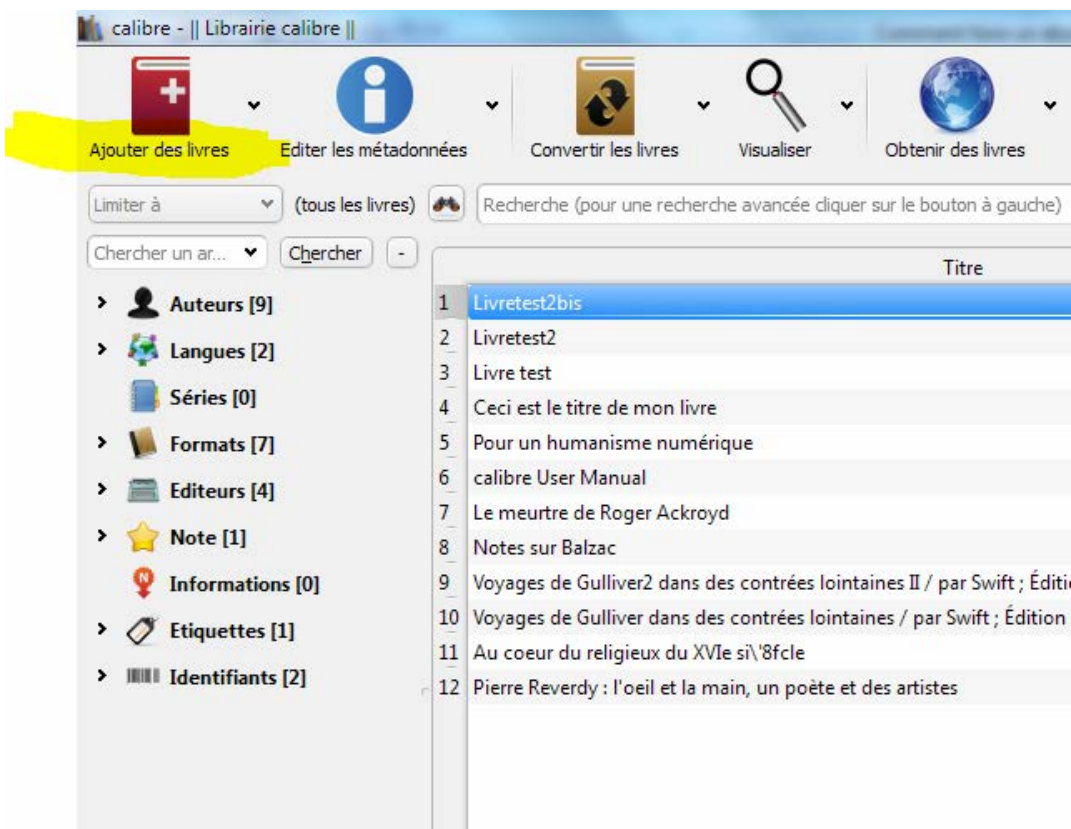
calibre - || Librairie calibre ||

Ajouter des livres
Editer les métadonnées
Convertir les livres
Visualiser
Obtenir des livres

Limiter à
(tous les livres)
Recherche (pour une recherche avancée cliquer sur le bouton à gauche)

Chercher un ar...
Chercher
-

Auteurs [9]
Langues [2]
Séries [0]
Formats [7]
Editeurs [4]
Note [1]
Informations [0]
Etiquettes [1]
Identifiants [2]

| | Titre |
|---|---|
| 1 | Livretest2bis |
| 2 | Livretest2 |
| 3 | Livre test |
| 4 | Ceci est le titre de mon livre |
| 5 | Pour un humanisme numérique |
| 6 | calibre User Manual |
| 7 | Le meurtre de Roger Ackroyd |
| 8 | Notes sur Balzac |
| 9 | Voyages de Gulliver2 dans des contrées lointaines II / par Swift ; Éditi |
| 10 | Voyages de Gulliver dans des contrées lointaines / par Swift ; Édition |
| 11 | Au coeur du religieux du XVIe si\'8fcle |
| 12 | Pierre Reverdy : l'oeil et la main, un poète et des artistes |